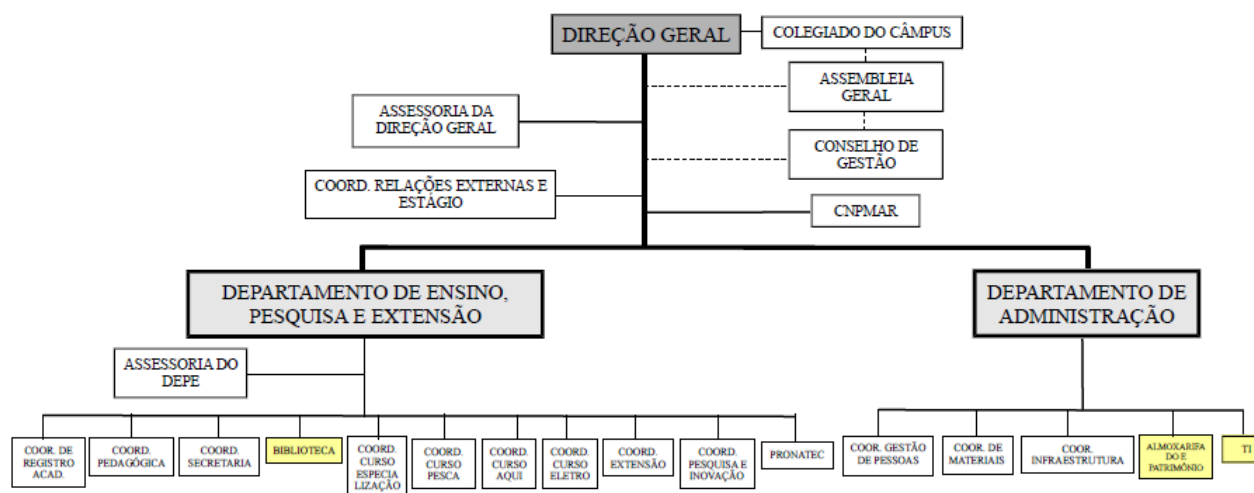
DIREÇÃO GERAL

COLEGIADO DO CÂMPUS

ASSEMBLEIA GERAL

CONSELHO DE GESTÃO

CNPMAR

ASSESSORIA DA DIREÇÃO GERAL

COORD. RELAÇÕES EXTERNAS E ESTÁGIO

DEPARTAMENTO DE ENSINO, PESQUISA E EXTENSÃO

DEPARTAMENTO DE ADMINISTRAÇÃO

ASSESSORIA DO DEPE

COOR. DE REGISTRO ACAD.

COORD. PEDAGÓGICA

COORD. SECRETARIA

BIBLIOTECA

COORD. CURSO ESPECIALIZAÇÃO

COORD. CURSO PESCA

COORD. CURSO AQUI

COORD. CURSO ELETRO

COORD. EXTENSÃO

COORD. PESQUISA E INOVAÇÃO

PRONATEC

COOR. GESTÃO DE PESSOAS

COOR. DE MATERIAIS

COOR. INFRAESTRUTURA

ALMOXARIFADO E PATRIMÔNIO

TI